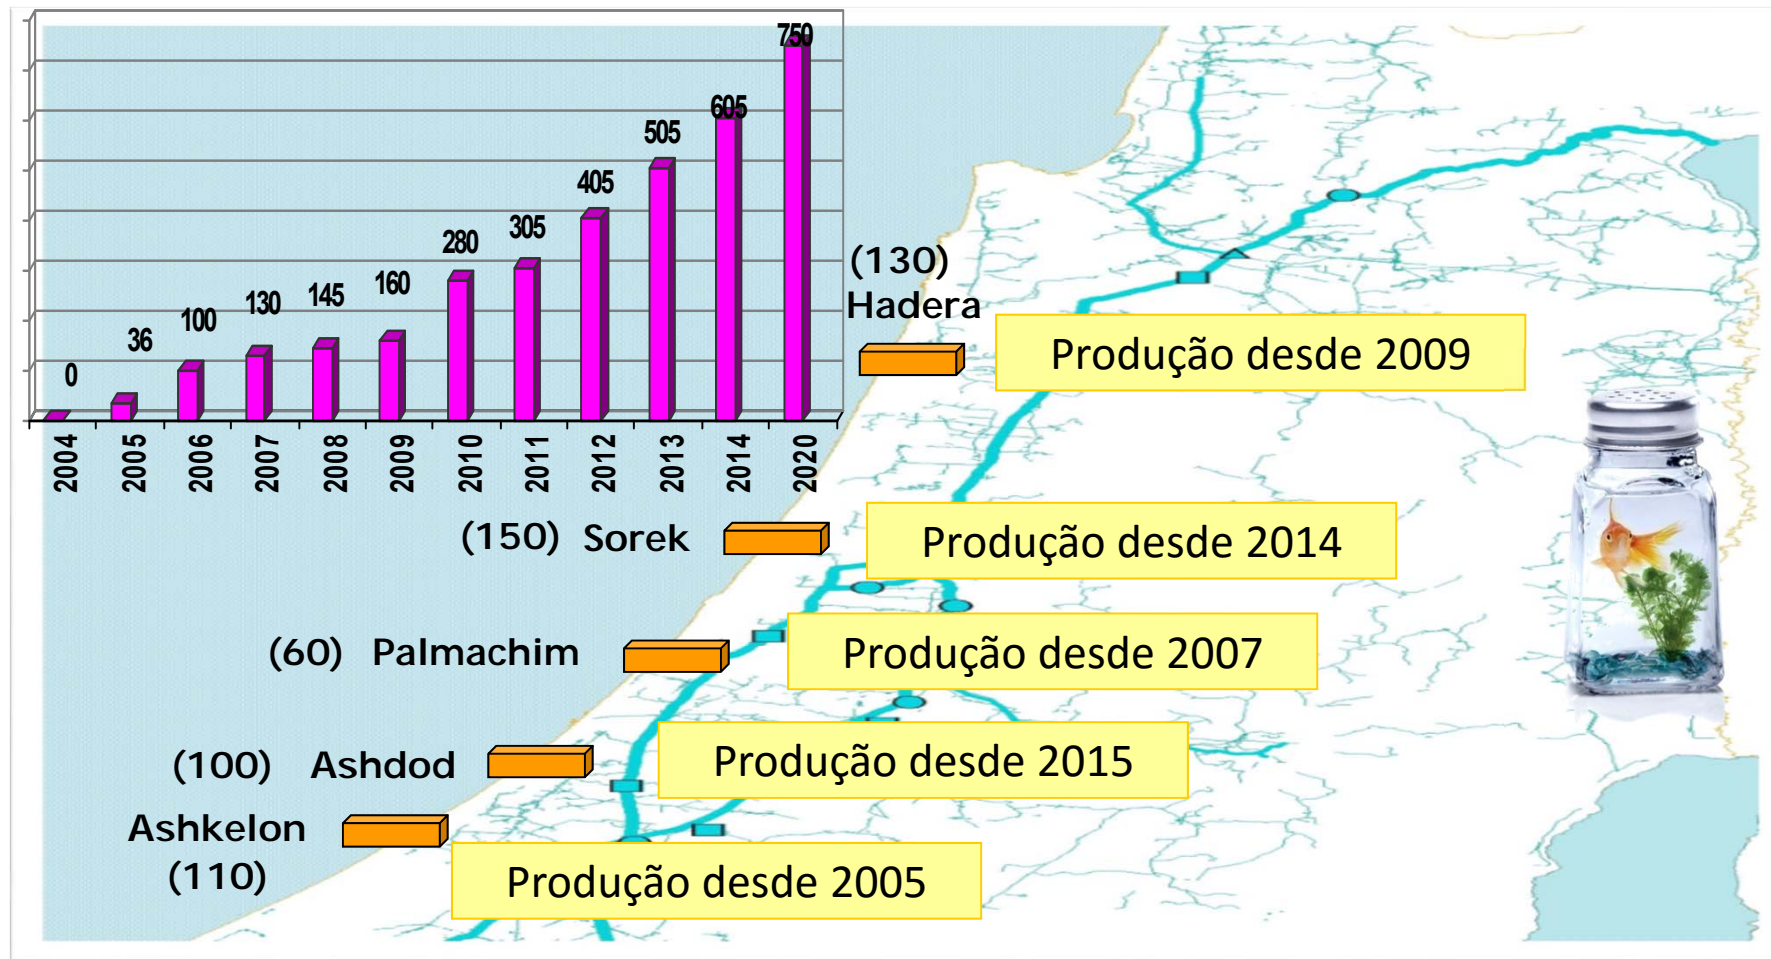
| 2004 | 2005 | 2006 | 2007 | 2008 | 2009 | 2010 | 2011 | 2012 | 2013 | 2014 | 2020 |
|---|---|---|---|---|---|---|---|---|---|---|---|
| 0 | 36 | 100 | 130 | 145 | 160 | 280 | 305 | 405 | 505 | 605 | 750 |

(130) Hadera

Produção desde 2009

(150) Sorek

Produção desde 2014

(60) Palmachim

Produção desde 2007

(100) Ashdod

Produção desde 2015

Ashkelon (110)

Produção desde 2005